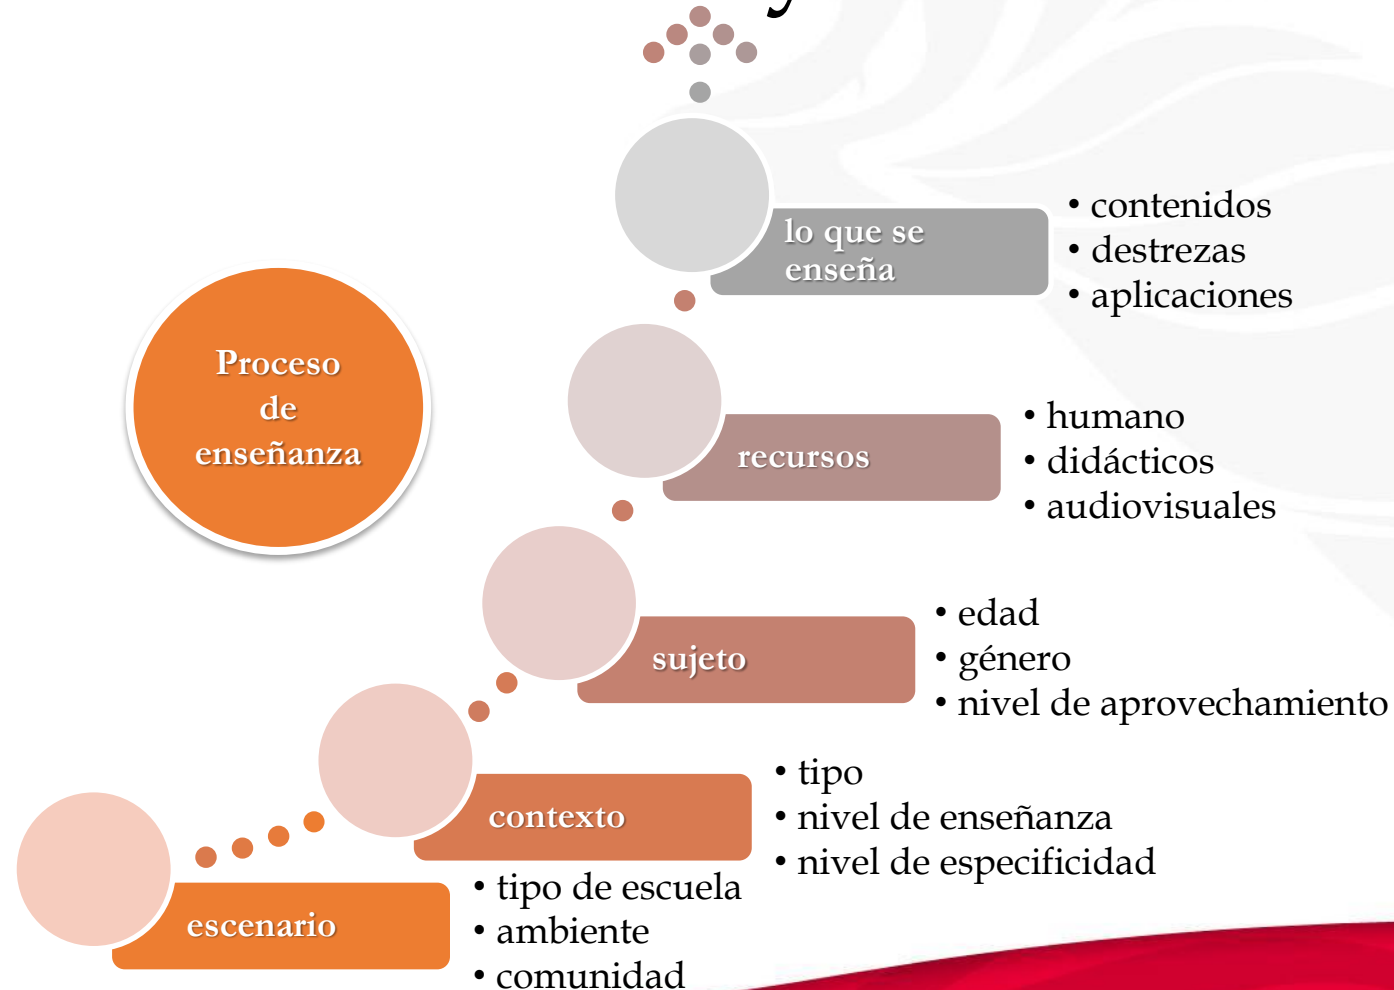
Proceso de enseñanza

lo que se enseña
• contenidos
• destrezas
• aplicaciones

recursos
• humano
• didácticos
• audiovisuales

sujeto
• edad
• género
• nivel de aprovechamiento

contexto
• tipo
• nivel de enseñanza
• nivel de especificidad

escenario
• tipo de escuela
• ambiente
• comunidad